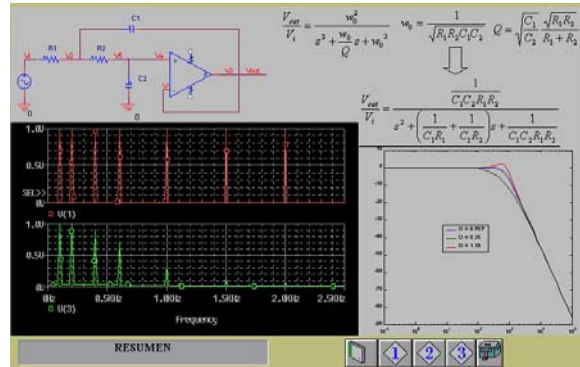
C1

R1

R2

C2

0

Vout

$\frac{V_{out}}{V_i} = \frac{w_0^2}{s^2 + \frac{w_0}{Q}s + w_0^2}$ $w_0 = \frac{1}{\sqrt{R_1 R_2 C_1 C_2}}$ $Q = \sqrt{\frac{C_1}{C_2}}\frac{\sqrt{R_1 R_2}}{R_1 + R_2}$

$\frac{V_{out}}{V_i} = \frac{\frac{1}{C_1 C_2 R_1 R_2}}{s^2 + \left(\frac{1}{C_1 R_1} + \frac{1}{C_1 R_2}\right)s + \frac{1}{C_1 C_2 R_1 R_2}}$

1.0V

0.5V

SEL>>

0V

□ V(1)

1.0V

0.5V

0V

0Hz 0.5KHz 1.0KHz 1.5KHz 2.0KHz 2.5KHz

○ V(3)

Frequency

Q = 0.707

Q = 0.35

Q = 1.15

RESUMEN

1 2 3